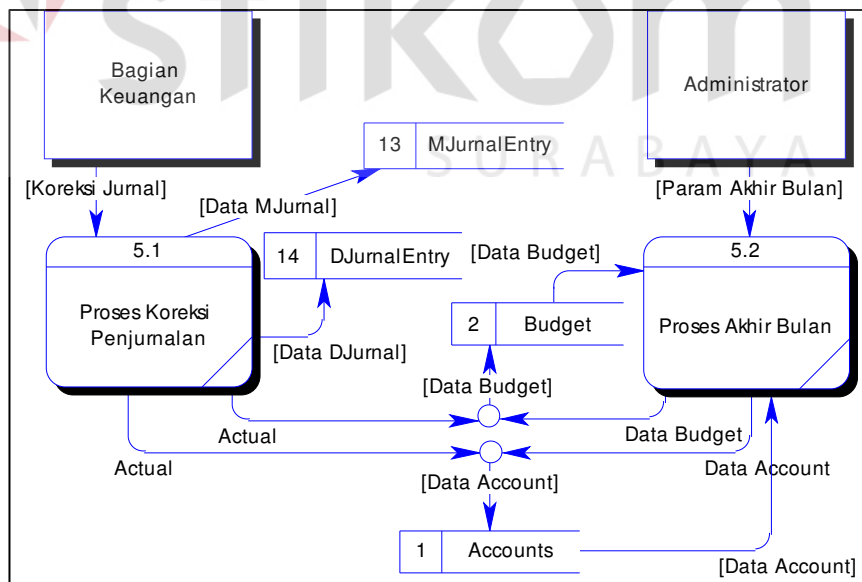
STIKOM SURABAYA

Bagian Keuangan

Administrator

13 MJurnalEntry

[Koreksi Jurnal]

[Data MJurnal]

[Param Akhir Bulan]

5.1

Proses Koreksi Penjurnalan

14 DJurnalEntry

[Data Budget]

5.2

2 Budget

Proses Akhir Bulan

[Data DJurnal]

[Data Budget]

Actual

Data Budget

Actual

Data Account

[Data Account]

1 Accounts

[Data Account]